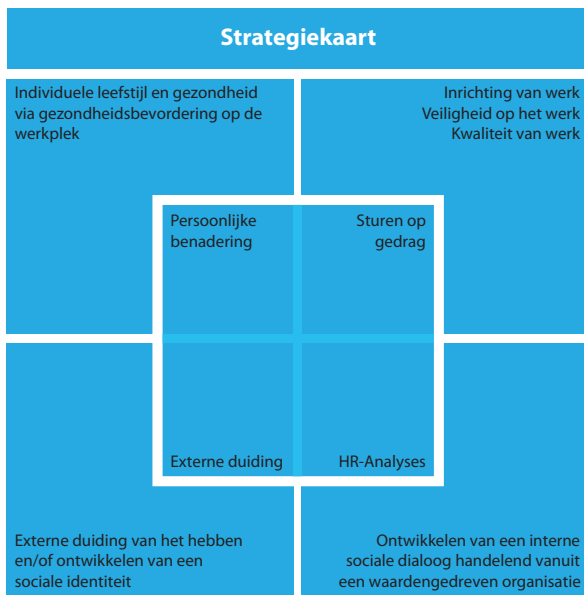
Strategiekaart

Individuele leefstijl en gezondheid via gezondheidsbevordering op de werkplek

Inrichting van werk
Veiligheid op het werk
Kwaliteit van werk

Persoonlijke benadering

Sturen op gedrag

Externe duiding

HR-Analyses

Externe duiding van het hebben en/of ontwikkelen van een sociale identiteit

Ontwikkelen van een interne sociale dialoog handelend vanuit een waardengedreven organisatie